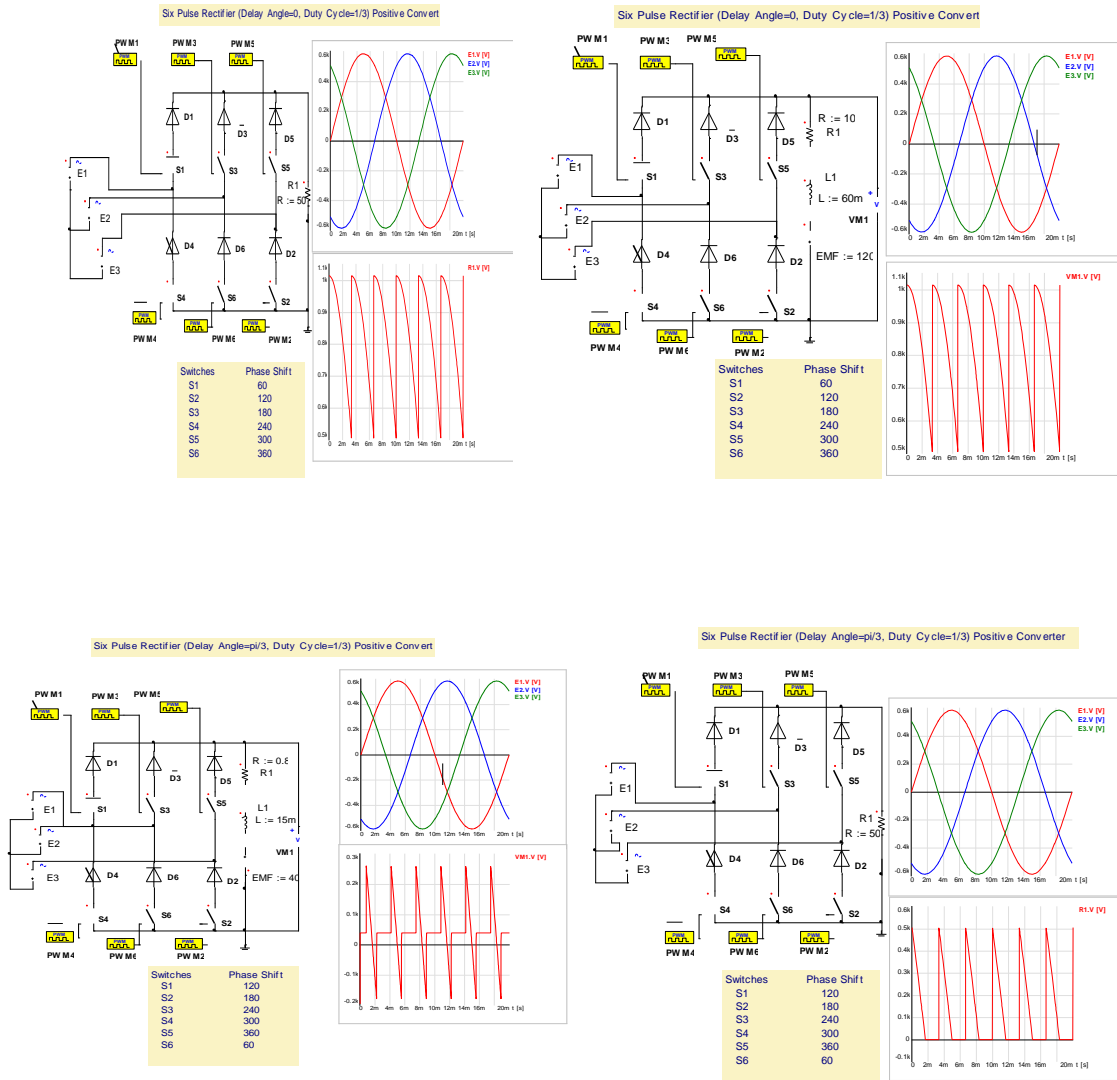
Six Pulse Rectifier (Delay Angle=0, Duty Cycle=1/3) Positive Convert

PWM1 PWM3 PWM5
PWM PWM PWM
D1 D3 D5
S1 S3 S5
E1 E2 E3
R1 R := 50
D4 D6 D2
S4 S6 S2
PWM PWM PWM
PWM4 PWM6 PWM2

E1.V [V]
E2.V [V]
E3.V [V]
0.6k 0.4k 0.2k 0 -0.2k -0.4k -0.6k
0 2m 4m 6m 8m 10m 12m 14m 16m 20m t [s]

R1.V [V]
1.1k 1k 0.9k 0.8k 0.7k 0.6k 0.5k
0 2m 4m 6m 8m 10m 12m 14m 16m 20m t [s]

| Switches | Phase Shift |
|---|---|
| S1 | 60 |
| S2 | 120 |
| S3 | 180 |
| S4 | 240 |
| S5 | 300 |
| S6 | 360 |

Six Pulse Rectifier (Delay Angle=0, Duty Cycle=1/3) Positive Convert

PWM1 PWM3 PWM5
PWM PWM PWM
D1 D3 D5
S1 S3 S5
R := 10
R1
L1
L := 60m
VM1
EMF := 120
E1 E2 E3
D4 D6 D2
S4 S6 S2
PWM PWM PWM
PWM4 PWM6 PWM2

E1.V [V]
E2.V [V]
E3.V [V]
0.6k 0.4k 0.2k 0 -0.2k -0.4k -0.6k
0 2m 4m 6m 8m 10m 12m 14m 16m 20m t [s]

VM1.V [V]
1.1k 1k 0.9k 0.8k 0.7k 0.6k 0.5k
0 2m 4m 6m 8m 10m 12m 14m 16m 20m t [s]

| Switches | Phase Shift |
|---|---|
| S1 | 60 |
| S2 | 120 |
| S3 | 180 |
| S4 | 240 |
| S5 | 300 |
| S6 | 360 |

Six Pulse Rectifier (Delay Angle=pi/3, Duty Cycle=1/3) Positive Convert

PWM1 PWM3 PWM5
PWM PWM PWM
D1 D3 D5
S1 S3 S5
R := 0.8
R1
L1
L := 15m
VM1
EMF := 40
E1 E2 E3
D4 D6 D2
S4 S6 S2
PWM PWM PWM
PWM4 PWM6 PWM2

E1.V [V]
E2.V [V]
E3.V [V]
0.6k 0.4k 0.2k 0 -0.2k -0.4k -0.6k
0 2m 4m 6m 8m 10m 12m 14m 16m 20m t [s]

VM1.V [V]
0.3k 0.2k 0.1k 0 -0.1k -0.2k
0 2m 4m 6m 8m 10m 12m 14m 16m 20m t [s]

| Switches | Phase Shift |
|---|---|
| S1 | 120 |
| S2 | 180 |
| S3 | 240 |
| S4 | 300 |
| S5 | 360 |
| S6 | 60 |

Six Pulse Rectifier (Delay Angle=pi/3, Duty Cycle=1/3) Positive Converter

PWM1 PWM3 PWM5
PWM PWM PWM
D1 D3 D5
S1 S3 S5
E1 E2 E3
R1 R := 50
D4 D6 D2
S4 S6 S2
PWM PWM PWM
PWM4 PWM6 PWM2

E1.V [V]
E2.V [V]
E3.V [V]
0.6k 0.4k 0.2k 0 -0.2k -0.4k -0.6k
0 2m 4m 6m 8m 10m 12m 14m 16m 20m t [s]

R1.V [V]
0.6k 0.5k 0.4k 0.3k 0.2k 0.1k 0 -0.1k
0 2m 4m 6m 8m 10m 12m 14m 16m 20m t [s]

| Switches | Phase Shift |
|---|---|
| S1 | 120 |
| S2 | 180 |
| S3 | 240 |
| S4 | 300 |
| S5 | 360 |
| S6 | 60 |